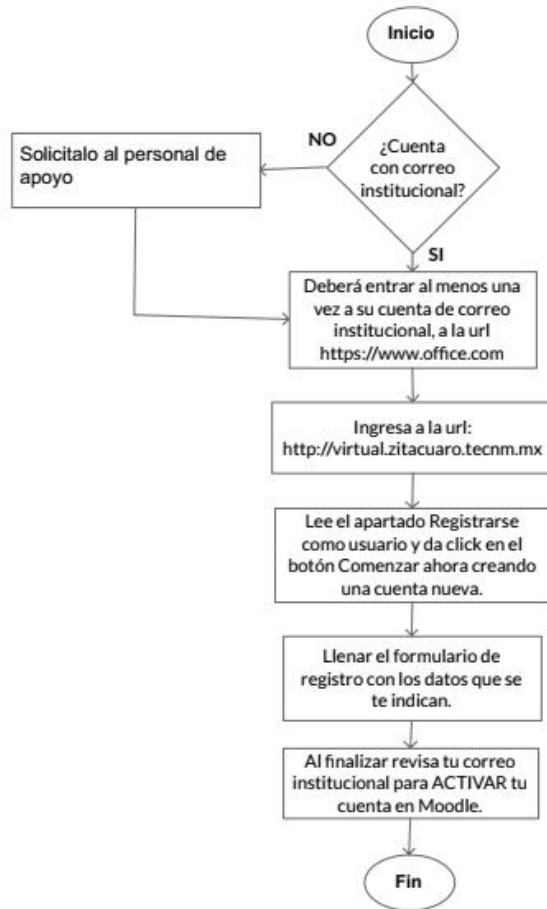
Inicio

¿Cuenta con correo institucional?

NO

Solicitalo al personal de apoyo

SI

Deberá entrar al menos una vez a su cuenta de correo institucional, a la url https://www.office.com

Ingresa a la url: http://virtual.zitacuaro.tecnm.mx

Lee el apartado Registrarse como usuario y da click en el botón Comenzar ahora creando una cuenta nueva.

Llenar el formulario de registro con los datos que se te indican.

Al finalizar revisa tu correo institucional para ACTIVAR tu cuenta en Moodle.

Fin